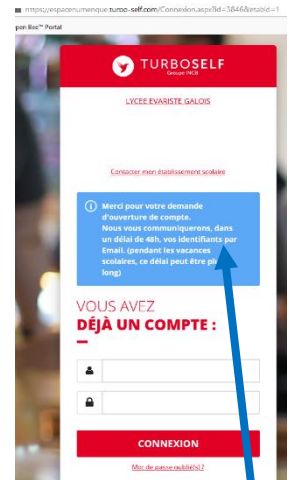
https://espacenumerique.turbo-self.com/Connexion.aspx?id=3846&etabid=1
pon Bee™ Portal

TURBOSELF
Groupe INCB

LYCEE EVARISTE GALOIS

Contacter mon établissement scolaire

Merci pour votre demande d'ouverture de compte. Nous vous communiquerons, dans un délai de 48h, vos identifiants par Email. (pendant les vacances scolaires, ce délai peut être plus long)

VOUS AVEZ
DÉJÀ UN COMPTE :

CONNEXION

Mot de passe oublié(s)?